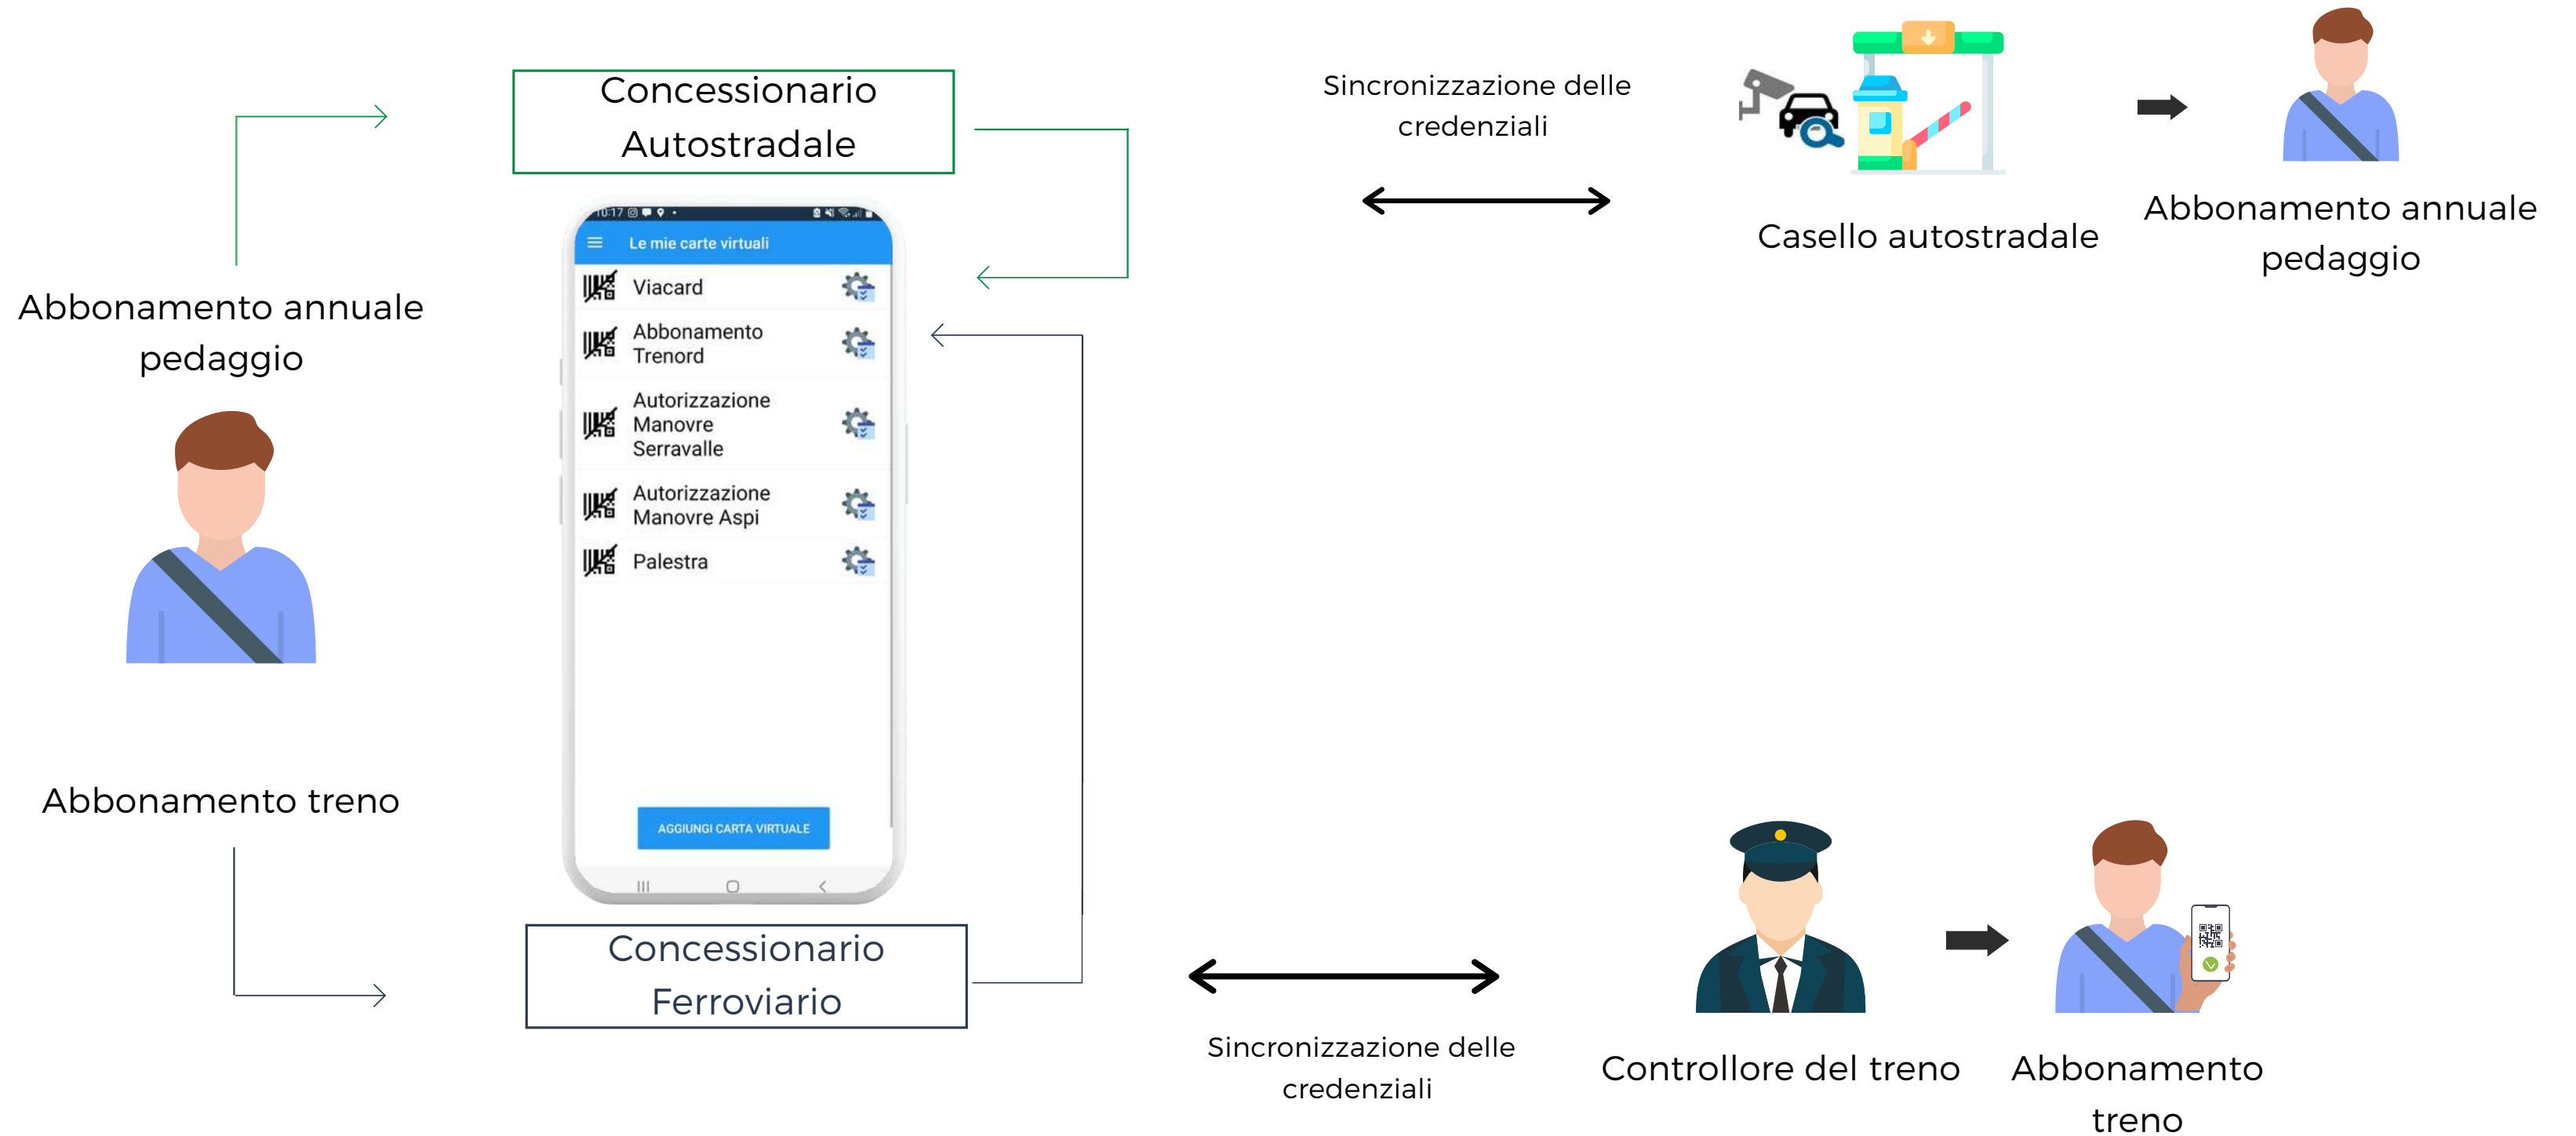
Abbonamento annuale pedaggio

Concessionario Autostradale

10:17

Le mie carte virtuali

Viacard

Abbonamento Trenord

Autorizzazione Manovre Serravalle

Autorizzazione Manovre Aspi

Palestra

AGGIUNGI CARTA VIRTUALE

Concessionario Ferroviario

Abbonamento treno

Sincronizzazione delle credenziali

Casello autostradale

Abbonamento annuale pedaggio

Sincronizzazione delle credenziali

Controllore del treno

Abbonamento treno